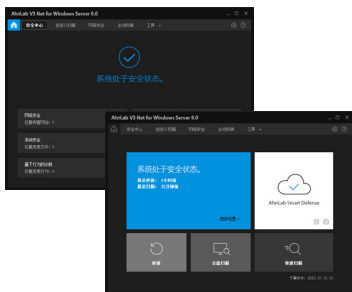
AhnLab V3 Net for Windows Server 9.0

安全中心 | 设定扫描 | 网络安全 | 全面防御 | 工具

系统处于安全状态。

网络安全
拦截的数量：0

系统安全
拦截的数量：0

基于行为的诊断
拦截的数量：0

AhnLab V3 Net for Windows Server 9.0

安全中心 | 设定扫描 | 网络安全 | 全面防御 | 工具

系统处于安全状态。
最近更新：1分钟前
最近扫描：几日前

AhnLab Smart Defense

恢复

全盘扫描

精准扫描

下载版本：2022.07.31.01